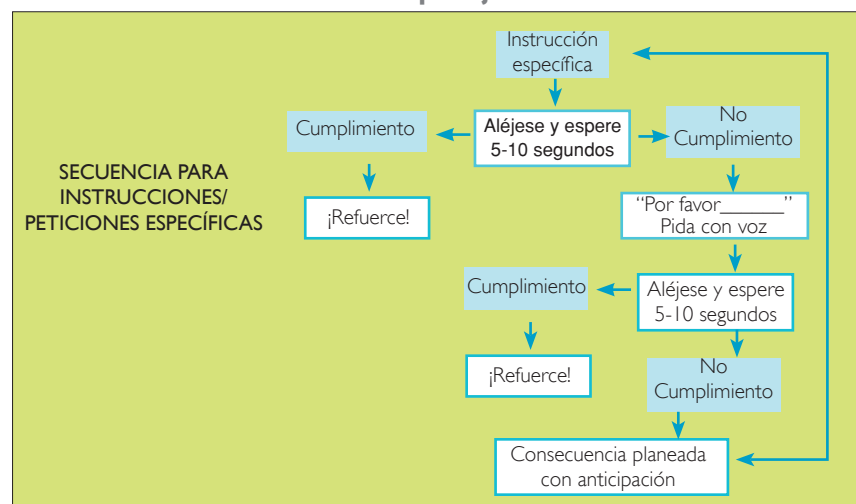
SECUENCIA PARA INSTRUCCIONES/ PETICIONES ESPECÍFICAS

Instrucción específica

Aléjese y espere 5-10 segundos

Cumplimiento

¡Refuerce!

No Cumplimiento

"Por favor______" Pida con voz

Aléjese y espere 5-10 segundos

Cumplimiento

¡Refuerce!

No Cumplimiento

Consecuencia planeada con anticipación